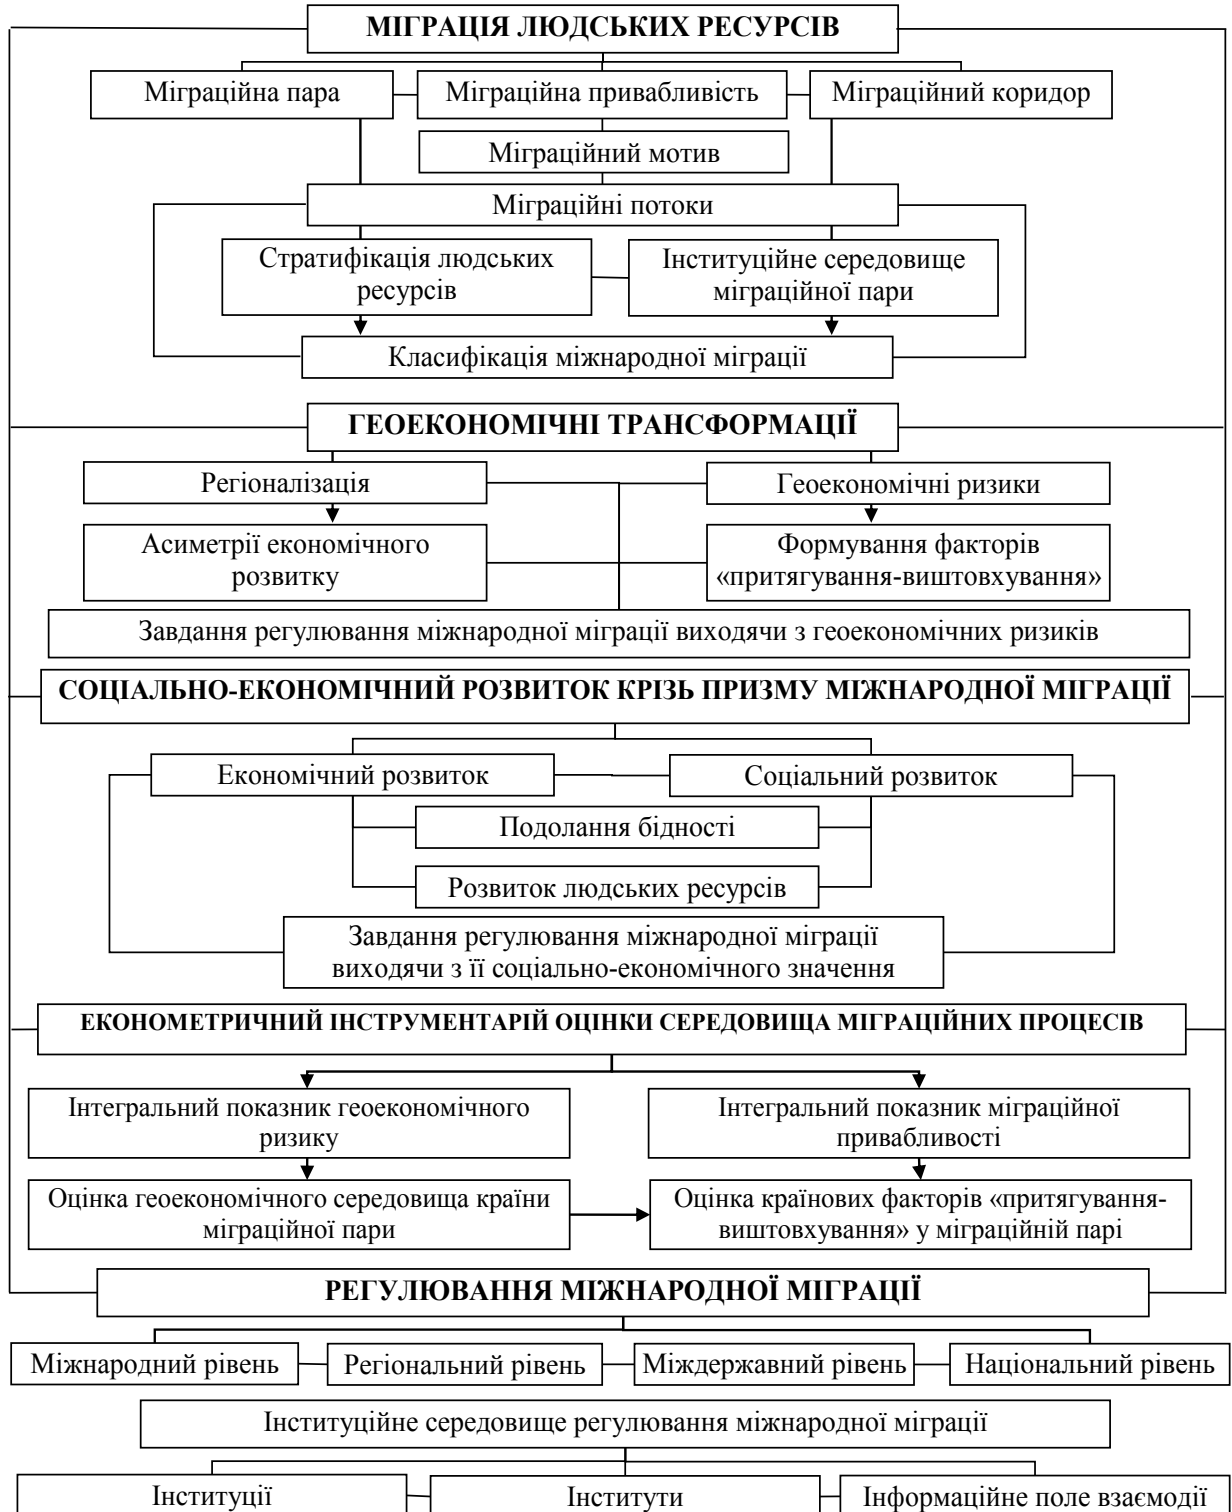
МІГРАЦІЯ ЛЮДСЬКИХ РЕСУРСІВ

Міграційна пара

Міграційна привабливість

Міграційний коридор

Міграційний мотив

Міграційні потоки

Стратифікація людських ресурсів

Інституційне середовище міграційної пари

Класифікація міжнародної міграції

ГЕОЕКОНОМІЧНІ ТРАНСФОРМАЦІЇ

Регіоналізація

Геоекономічні ризики

Асиметрії економічного розвитку

Формування факторів «притягування-виштовхування»

Завдання регулювання міжнародної міграції виходячи з геоекономічних ризиків

СОЦІАЛЬНО-ЕКОНОМІЧНИЙ РОЗВИТОК КРІЗЬ ПРИЗМУ МІЖНАРОДНОЇ МІГРАЦІЇ

Економічний розвиток

Соціальний розвиток

Подолання бідності

Розвиток людських ресурсів

Завдання регулювання міжнародної міграції виходячи з її соціально-економічного значення

ЕКОНОМЕТРИЧНИЙ ІНСТРУМЕНТАРІЙ ОЦІНКИ СЕРЕДОВИЩА МІГРАЦІЙНИХ ПРОЦЕСІВ

Інтегральний показник геоекономічного ризику

Інтегральний показник міграційної привабливості

Оцінка геоекономічного середовища країни міграційної пари

Оцінка країнових факторів «притягування-виштовхування» у міграційній парі

РЕГУЛЮВАННЯ МІЖНАРОДНОЇ МІГРАЦІЇ

Міжнародний рівень

Регіональний рівень

Міждержавний рівень

Національний рівень

Інституційне середовище регулювання міжнародної міграції

Інституції

Інститути

Інформаційне поле взаємодії